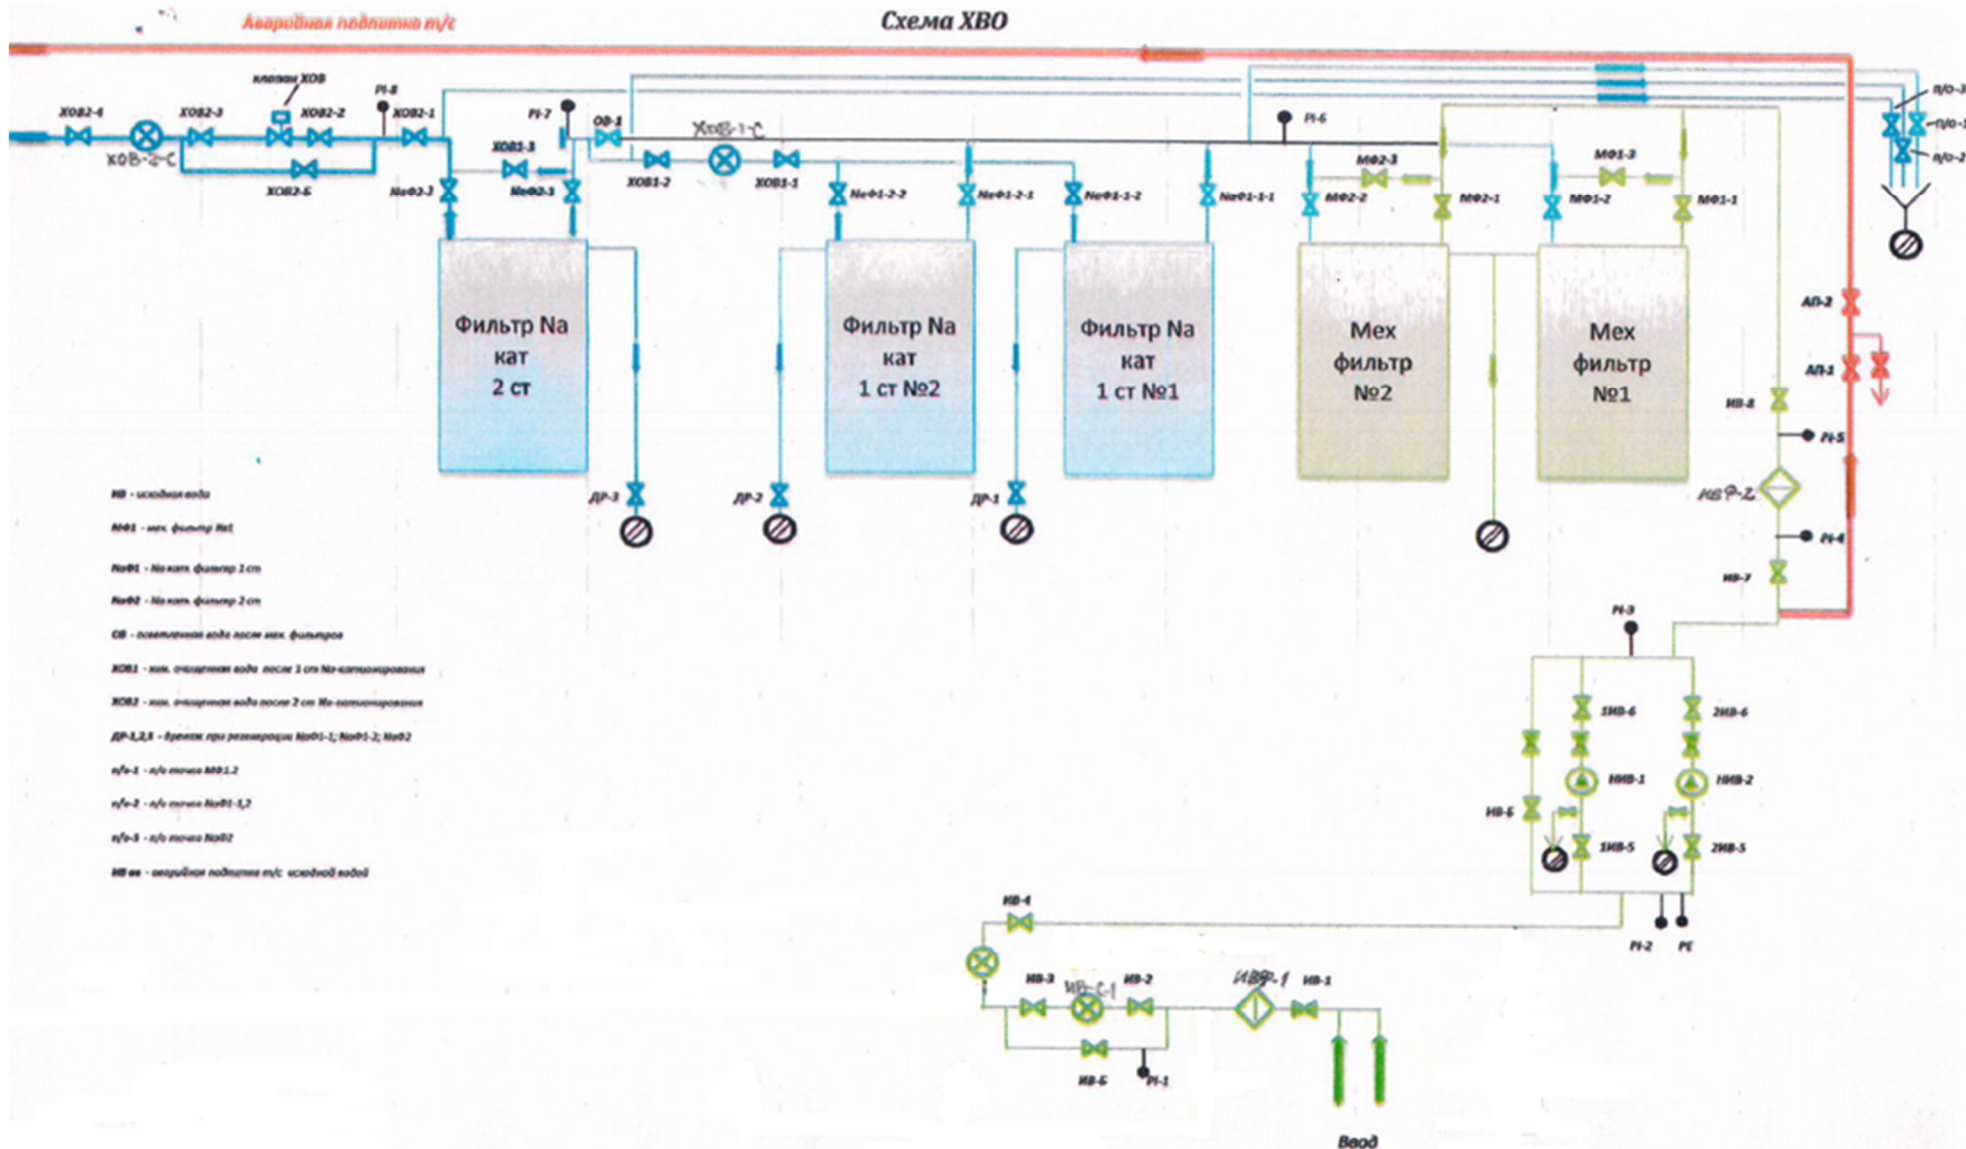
Аварийная подпитка т/с

Схема ХВО

ХОВ2-4
ХОВ-2-С
ХОВ2-3
клапан ХОВ
ХОВ2-2
PI-8
ХОВ2-1
ХОВ2-Б
NaФ2-3
ХОВ1-3
NaФ2-1
PI-7
ОВ-1
ХОВ1-2
ХОВ-1-С
ХОВ1-1
NaФ1-2-2
NaФ1-2-1
NaФ1-1-2
NaФ1-1-1
PI-6
МФ2-3
МФ2-2
МФ2-1
МФ1-3
МФ1-2
МФ1-1
п/о-3
п/о-1
п/о-2

Фильтр Na кат 2 ст

Фильтр Na кат 1 ст №2

Фильтр Na кат 1 ст №1

Мех фильтр №2

Мех фильтр №1

АП-2
АП-1
ИВ-8
PI-5
ИВФ-2
PI-4
ИВ-7
ДР-3
ДР-2
ДР-1

ИВ - исходная вода
МФ1 - мех. фильтр №1
NaФ1 - Na катн. фильтр 1 ст
NaФ2 - Na катн. фильтр 2 ст
ОВ - осветленная вода после мех. фильтров
ХОВ1 - хим. очищенная вода после 1 ст Na-катионирования
ХОВ2 - хим. очищенная вода после 2 ст Na-катионирования
ДР-1,2,3 - дренаж при регенерации NaФ1-1; NaФ1-2; NaФ2
п/о-1 - п/о точка МФ1,2
п/о-2 - п/о точка NaФ1-1,2
п/о-3 - п/о точка NaФ2
ИВ ав - аварийная подпитка т/с исходной водой

PI-3
1ИВ-6
2ИВ-6
НИВ-1
НИВ-2
ИВ-Б
1ИВ-5
2ИВ-5
PI-2
PC
ИВ-4
ИВ-3
ИВ-С-1
ИВ-2
ИВФ-1
ИВ-1
ИВ-Б
PI-1
Ввод